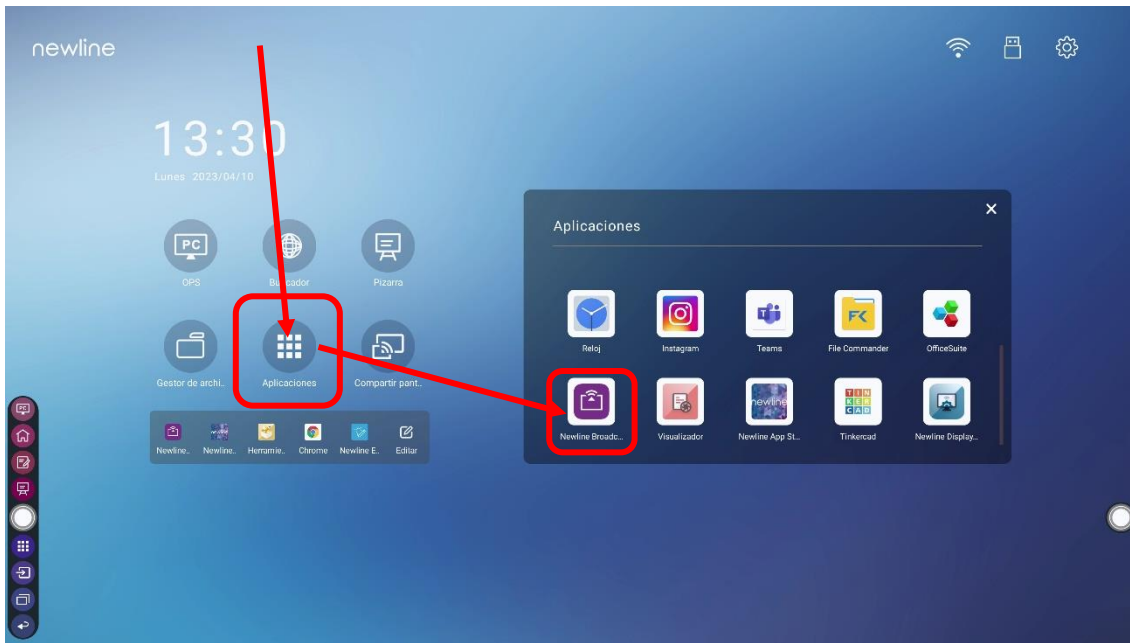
newline

13:30
Lunes 2023/04/10

PC
OPS
Buscador
Pizarra
Gestor de archi..
Aplicaciones
Compartir pant..

Newline.. Newline.. Herramie.. Chrome Newline E.. Editar

Aplicaciones
×
Reloj
Instagram
Teams
FK
File Commander
OfficeSuite
Newline Broadc..
Visualizador
newline
Newline App St..
TIN KER CAD
Tinkercad
Newline Display..